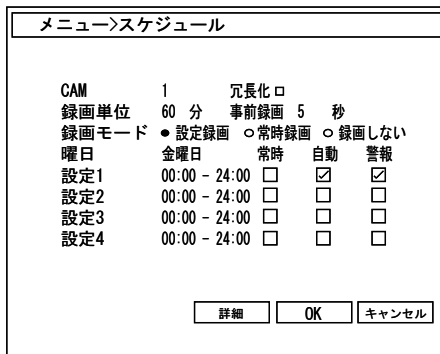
メニュー>スケジュール

CAM 1 冗長化 □
録画単位 60 分 事前録画 5 秒
録画モード ● 設定録画 ○ 常時録画 ○ 録画しない

| 曜日 | 金曜日 | 常時 | 自動 | 警報 |
|---|---|---|---|---|
| 設定1 | 00:00 - 24:00 | □ | ☑ | ☑ |
| 設定2 | 00:00 - 24:00 | □ | □ | □ |
| 設定3 | 00:00 - 24:00 | □ | □ | □ |
| 設定4 | 00:00 - 24:00 | □ | □ | □ |

詳細 OK キャンセル